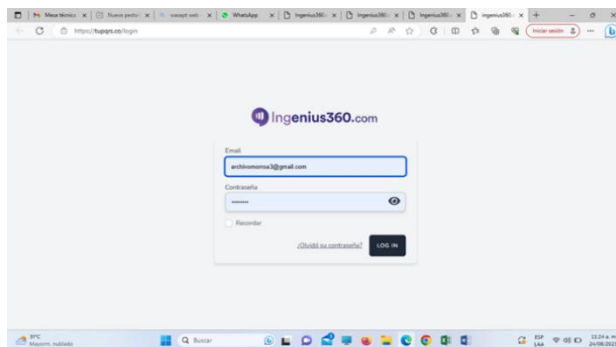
Mesa técnica | Nuevo pestaña | wasapt web | WhatsApp | Ingenius360 | Ingenius360 | Ingenius360 | Ingenius360

https://tupqrs.co/login

Iniciar sesión

Ingenius360.com

Email
archivomonsa3@gmail.com

Contraseña
••••••

Recordar

¿Olvidó su contraseña?

LOG IN

31°C
Mayorm. nublado

Buscar

ESP
LAA

12:24 a. m.
24/08/2023